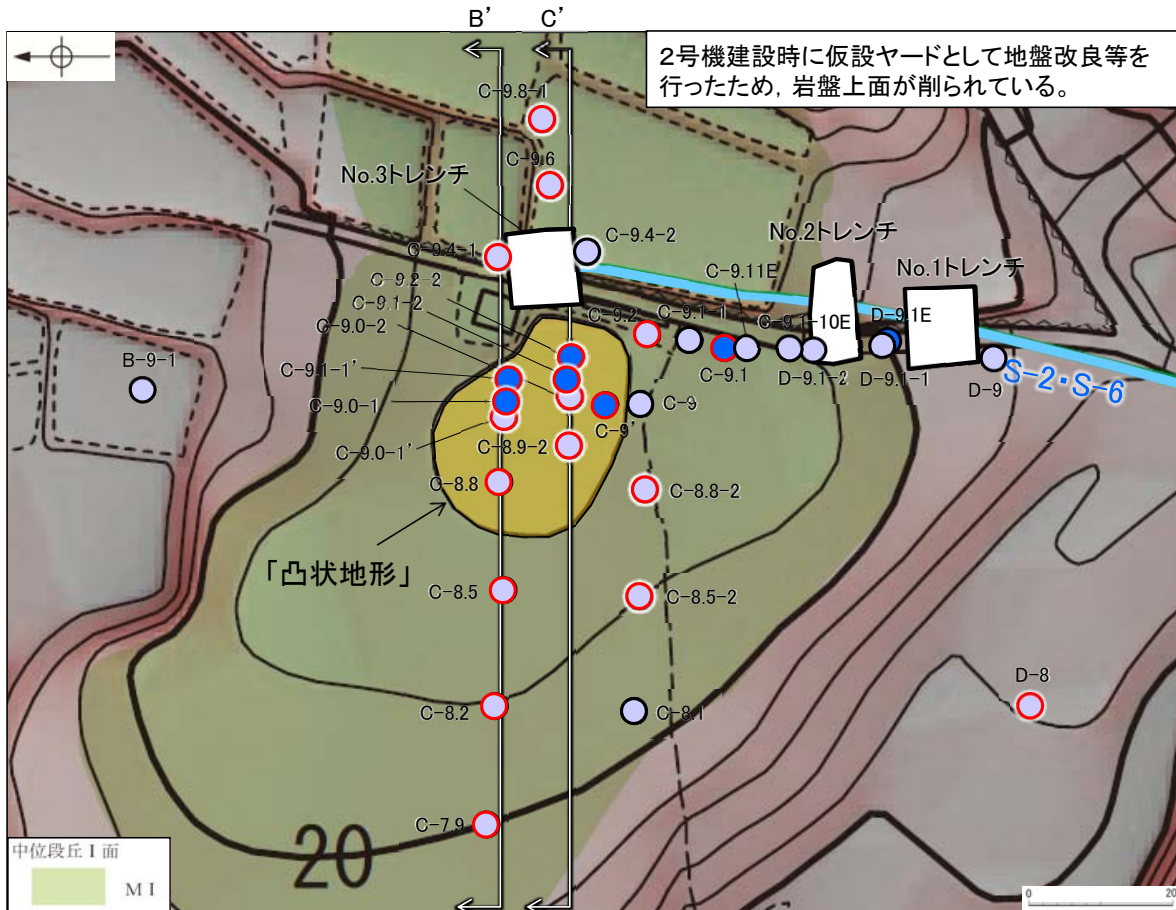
B'
C'
2号機建設時に仮設ヤードとして地盤改良等を行ったため，岩盤上面が削られている。
C-9.8-1
C-9.6
No.3トレンチ
C-9.4-1
C-9.4-2
No.2トレンチ
C-9.11E
No.1トレンチ
C-9.2-2
C-9.1-2
C-9.2
C-9.1-1
C-9.1-10E
D-9.1E
C-9.0-2
B-9-1
C-9.1-1'
C-9.1
D-9.1-2
D-9.1-1
D-9
S-2・S-6
C-9.0-1
C-9
C-9'
C-9.0-1'
C-8.9-2
C-8.8
C-8.8-2
「凸状地形」
C-8.5
C-8.5-2
D-8
C-8.2
C-8.1
C-7.9
20
中位段丘Ⅰ面
M I
0
20